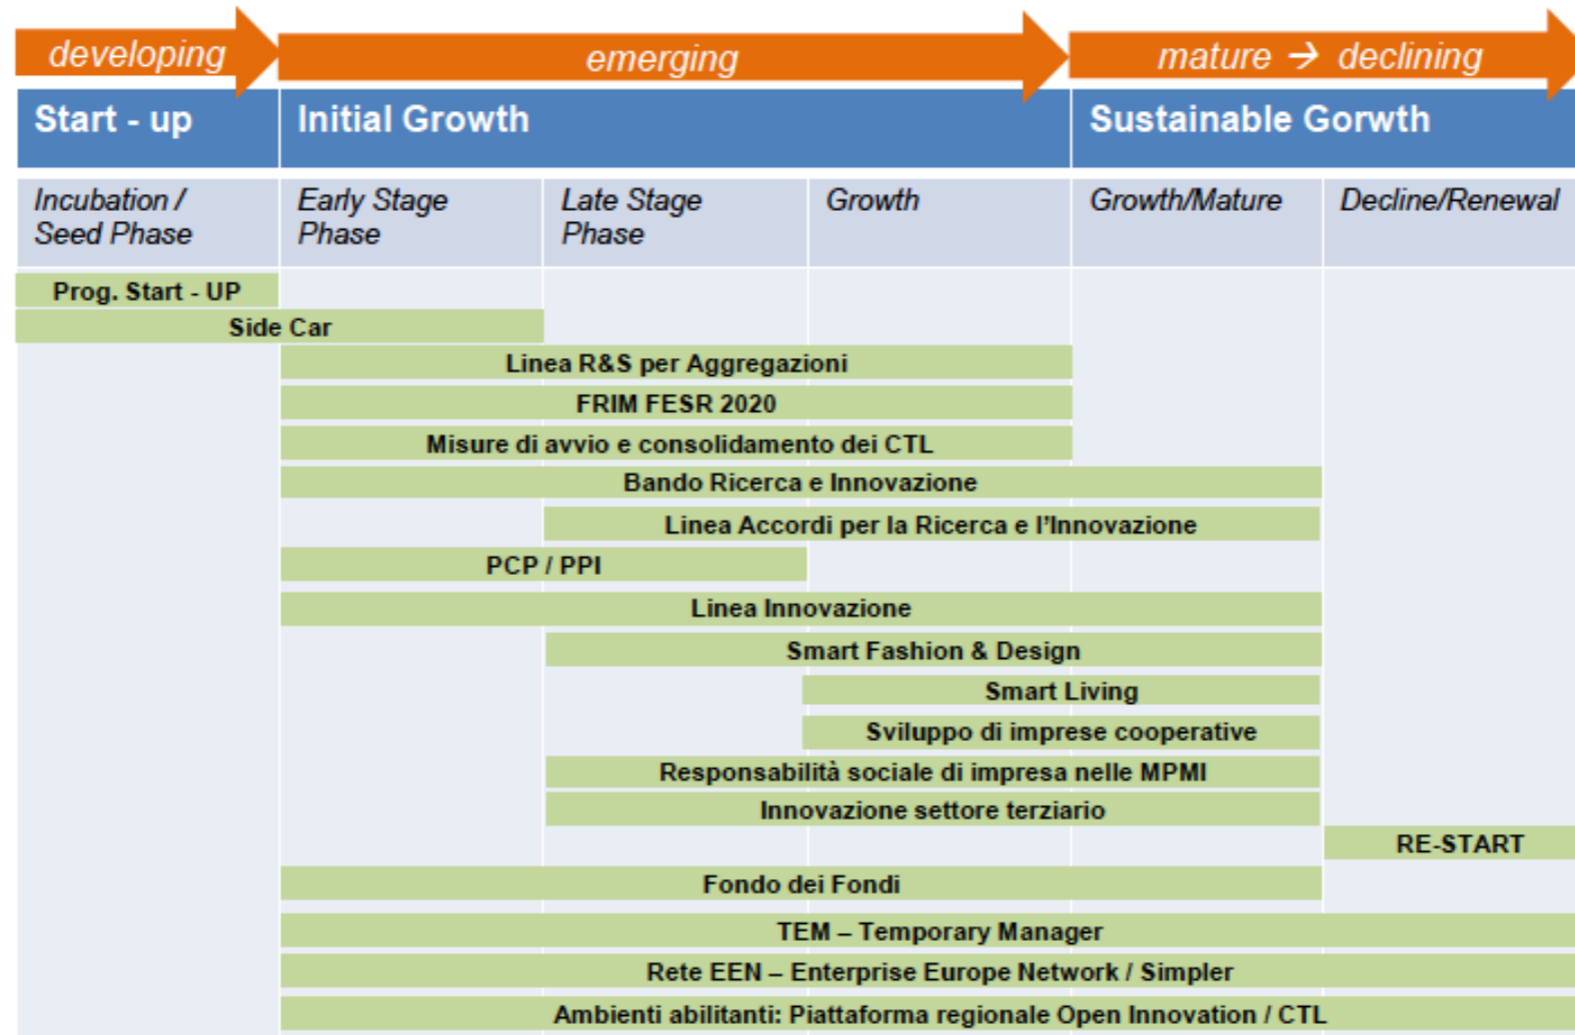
developing

emerging

mature → declining

Start - up

Initial Growth

Sustainable Gorwth

| Incubation / Seed Phase | Early Stage Phase | Late Stage Phase | Growth | Growth/Mature | Decline/Renewal |
|---|---|---|---|---|---|

Prog. Start - UP

Side Car

Linea R&S per Aggregazioni

FRIM FESR 2020

Misure di avvio e consolidamento dei CTL

Bando Ricerca e Innovazione

Linea Accordi per la Ricerca e l'Innovazione

PCP / PPI

Linea Innovazione

Smart Fashion & Design

Smart Living

Sviluppo di imprese cooperative

Responsabilità sociale di impresa nelle MPMI

Innovazione settore terziario

RE-START

Fondo dei Fondi

TEM – Temporary Manager

Rete EEN – Enterprise Europe Network / Simpler

Ambienti abilitanti: Piattaforma regionale Open Innovation / CTL